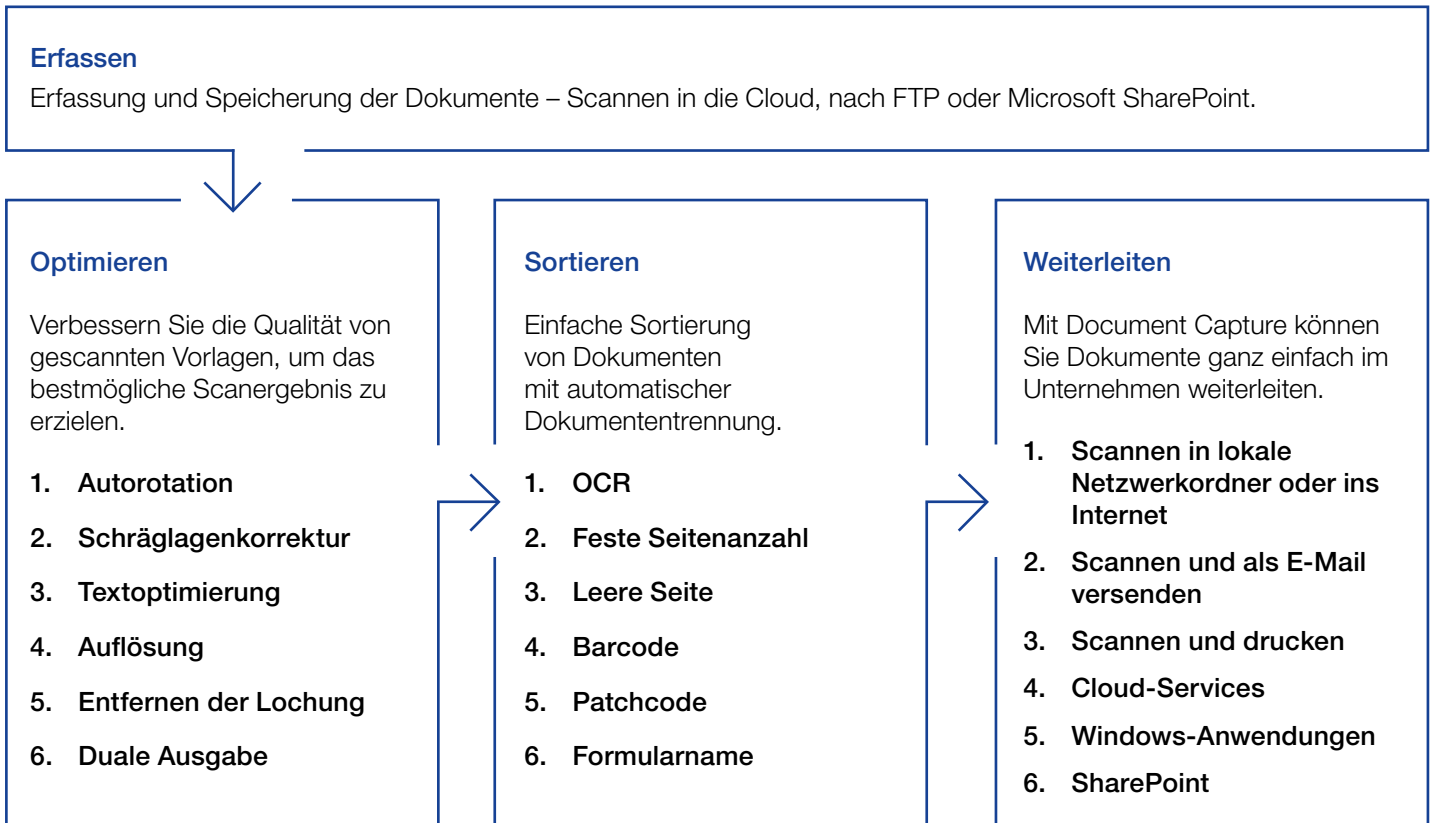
Erfassen

Erfassung und Speicherung der Dokumente – Scannen in die Cloud, nach FTP oder Microsoft SharePoint.

Optimieren

Verbessern Sie die Qualität von gescannten Vorlagen, um das bestmögliche Scanergebnis zu erzielen.

1. Autorotation
2. Schräglagenkorrektur
3. Textoptimierung
4. Auflösung
5. Entfernen der Lochung
6. Duale Ausgabe

Sortieren

Einfache Sortierung von Dokumenten mit automatischer Dokumententrennung.

1. OCR
2. Feste Seitenanzahl
3. Leere Seite
4. Barcode
5. Patchcode
6. Formularname

Weiterleiten

Mit Document Capture können Sie Dokumente ganz einfach im Unternehmen weiterleiten.

1. Scannen in lokale Netzwerkordner oder ins Internet
2. Scannen und als E-Mail versenden
3. Scannen und drucken
4. Cloud-Services
5. Windows-Anwendungen
6. SharePoint